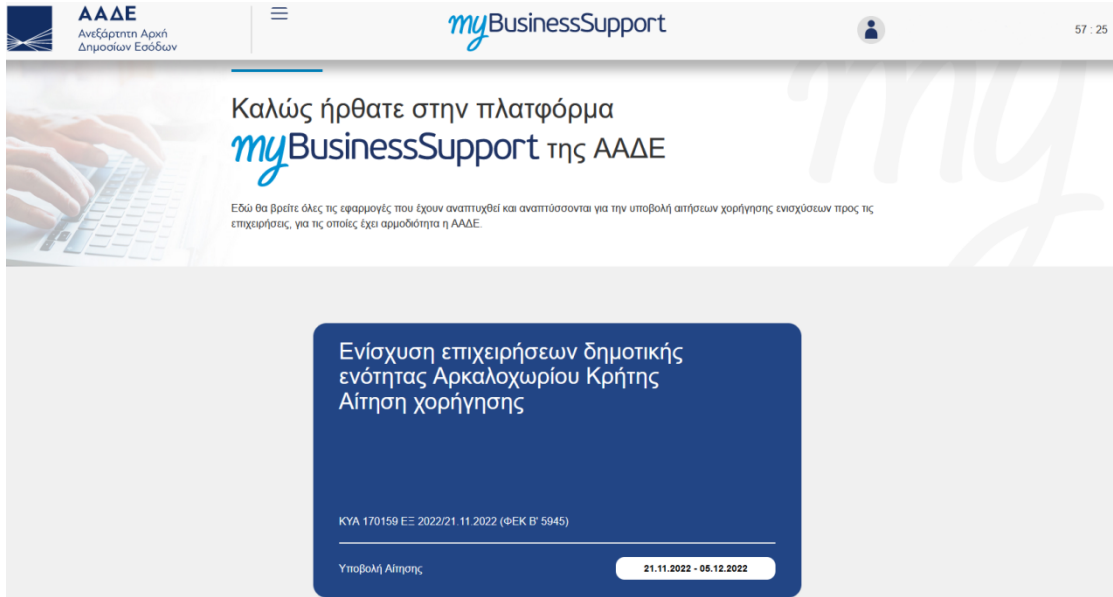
ΑΑΔΕ
Ανεξάρτητη Αρχή Δημοσίων Εσόδων

myBusinessSupport

57 : 25

Καλώς ήρθατε στην πλατφόρμα
myBusinessSupport της ΑΑΔΕ

Εδώ θα βρείτε όλες τις εφαρμογές που έχουν αναπτυχθεί και αναπτύσσονται για την υποβολή αιτήσεων χορήγησης ενισχύσεων προς τις επιχειρήσεις, για τις οποίες έχει αρμοδιότητα η ΑΑΔΕ.

Ενίσχυση επιχειρήσεων δημοτικής ενότητας Αρκαλοχωρίου Κρήτης
Αίτηση χορήγησης

ΚΥΑ 170159 ΕΞ 2022/21.11.2022 (ΦΕΚ Β' 5945)

Υποβολή Αίτησης

21.11.2022 - 05.12.2022